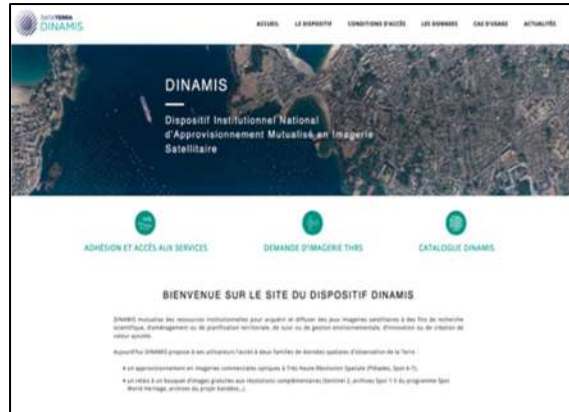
DATA TERRA DINAMIS

ACCUEIL LE DISPOSITIF CONDITIONS D'ACCÈS LES DONNÉES CAS D'USAGE ACTUALITÉS

DINAMIS

Dispositif Institutionnel National d'Approvisionnement Mutualisé en Imagerie Satellitaire

ADHÉSION ET ACCÈS AUX SERVICES

DEMANDE D'IMAGERIE THRS

CATALOGUE DINAMIS

BIENVENUE SUR LE SITE DU DISPOSITIF DINAMIS

DINAMIS mutualise des ressources institutionnelles pour acquérir et diffuser des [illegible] satellitaires à des fins de recherche scientifique, d'aménagement ou de planification territoriale, de suivi ou de gestion environnementale, d'innovation ou de création de valeur ajoutée.

Aujourd'hui DINAMIS propose à ses utilisateurs l'accès à deux familles de données spatiales d'observation de la Terre :

• un approvisionnement en imageries commerciales optiques à Très Haute Résolution Spatiale (Pléiades, Spot 6-7),

• un relais à un bouquet d'images gratuites aux résolutions complémentaires (Sentinel 2, archives Spot 1-5 du programme Spot World Heritage, archives du projet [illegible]...)